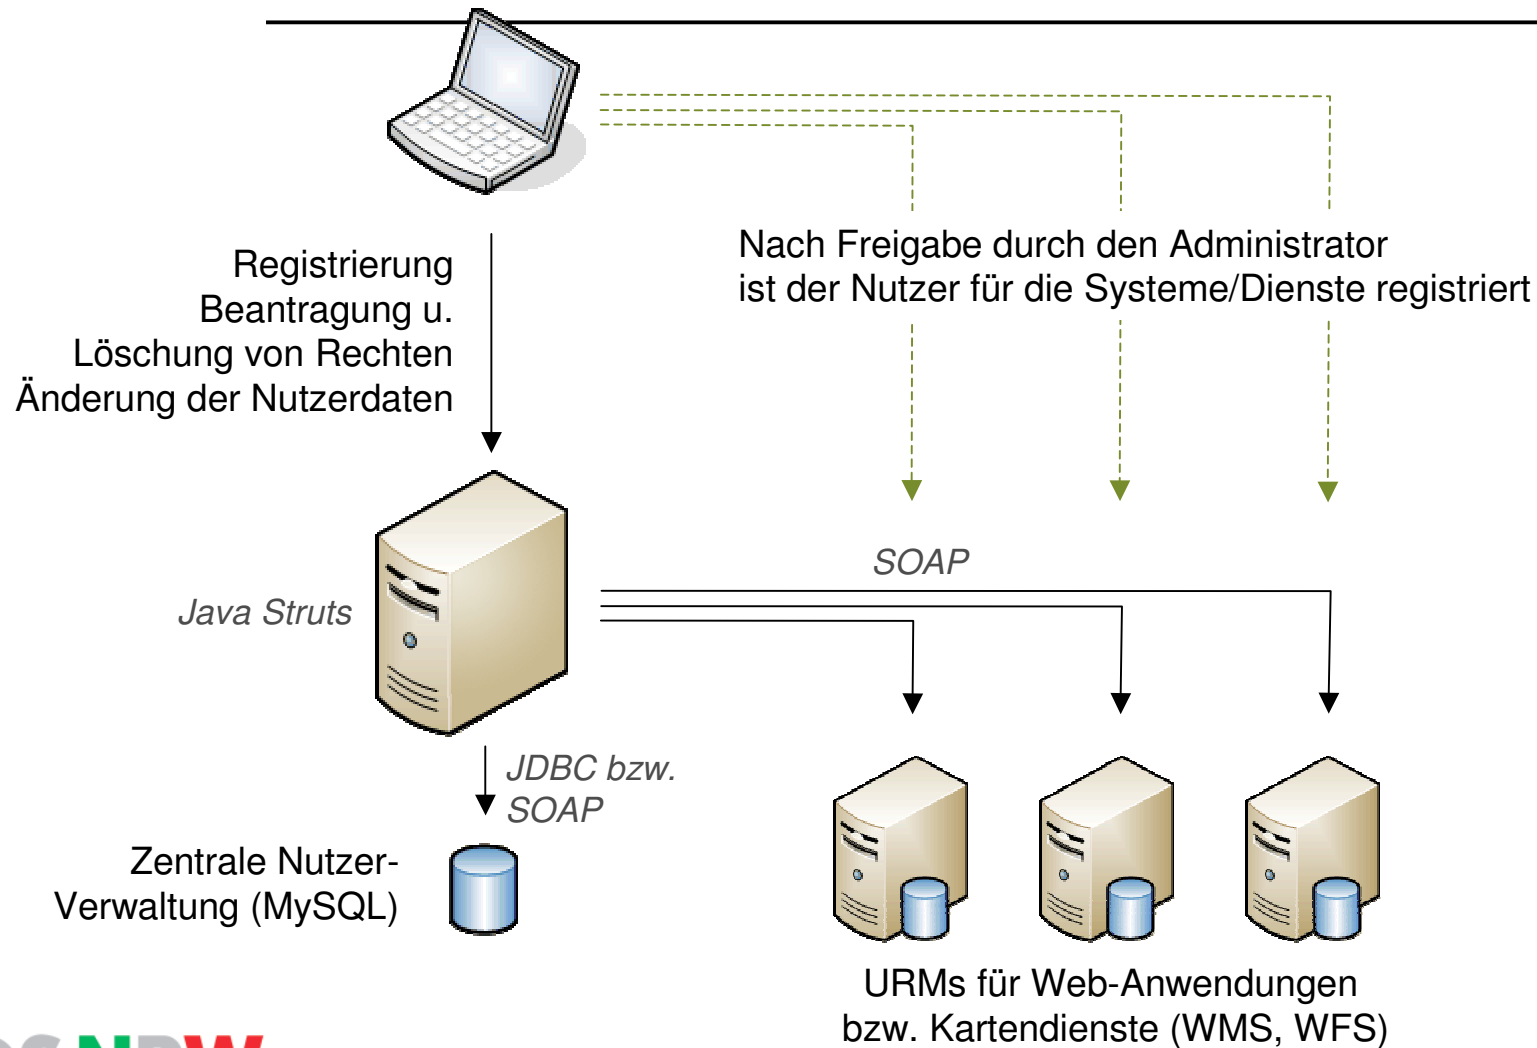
Registrierung
Beantragung u.
Löschung von Rechten
Änderung der Nutzerdaten

Nach Freigabe durch den Administrator
ist der Nutzer für die Systeme/Dienste registriert

SOAP

Java Struts

JDBC bzw.
SOAP

Zentrale Nutzer-
Verwaltung (MySQL)

URMs für Web-Anwendungen
bzw. Kartendienste (WMS, WFS)

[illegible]